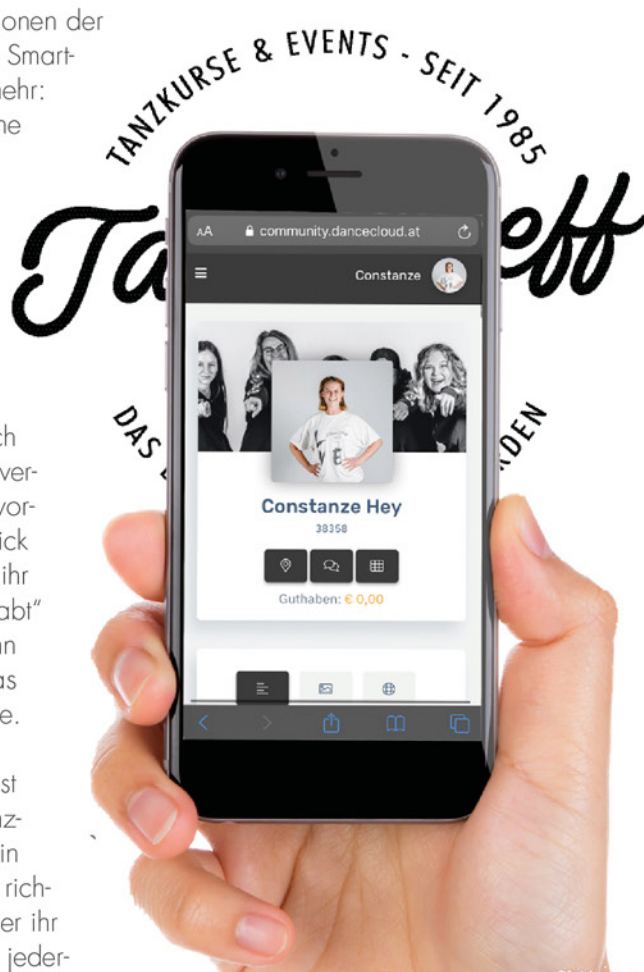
onen der
Smart-
ehr:
ne

TANZKURSE & EVENTS - SEIT 1985

Ta eff

DAS DEN

ch
ver-
vor-
ick
ihr
abt"
n
as
e.

st
z-
in
rich-
er ihr
jeder-

AA community.dancecloud.at

Constanze

Constanze Hey
38358

Guthaben: € 0,00